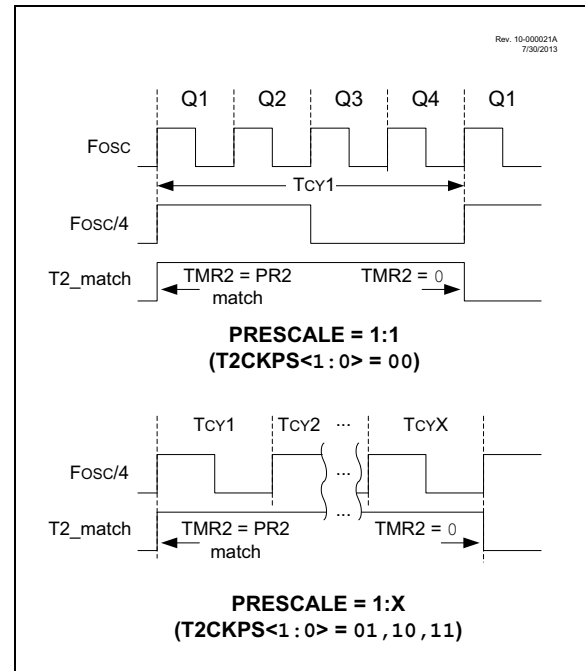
Rev. 10-000021A
7/30/2013

Q1 Q2 Q3 Q4 Q1

FOSC

TCY1

FOSC/4

T2_match

TMR2 = PR2 match

TMR2 = 0

PRESCALE = 1:1
(T2CKPS<1:0> = 00)

TCY1 TCY2 ··· TCYX

FOSC/4

···

···

T2_match

TMR2 = PR2 match

TMR2 = 0

PRESCALE = 1:X
(T2CKPS<1:0> = 01,10,11)